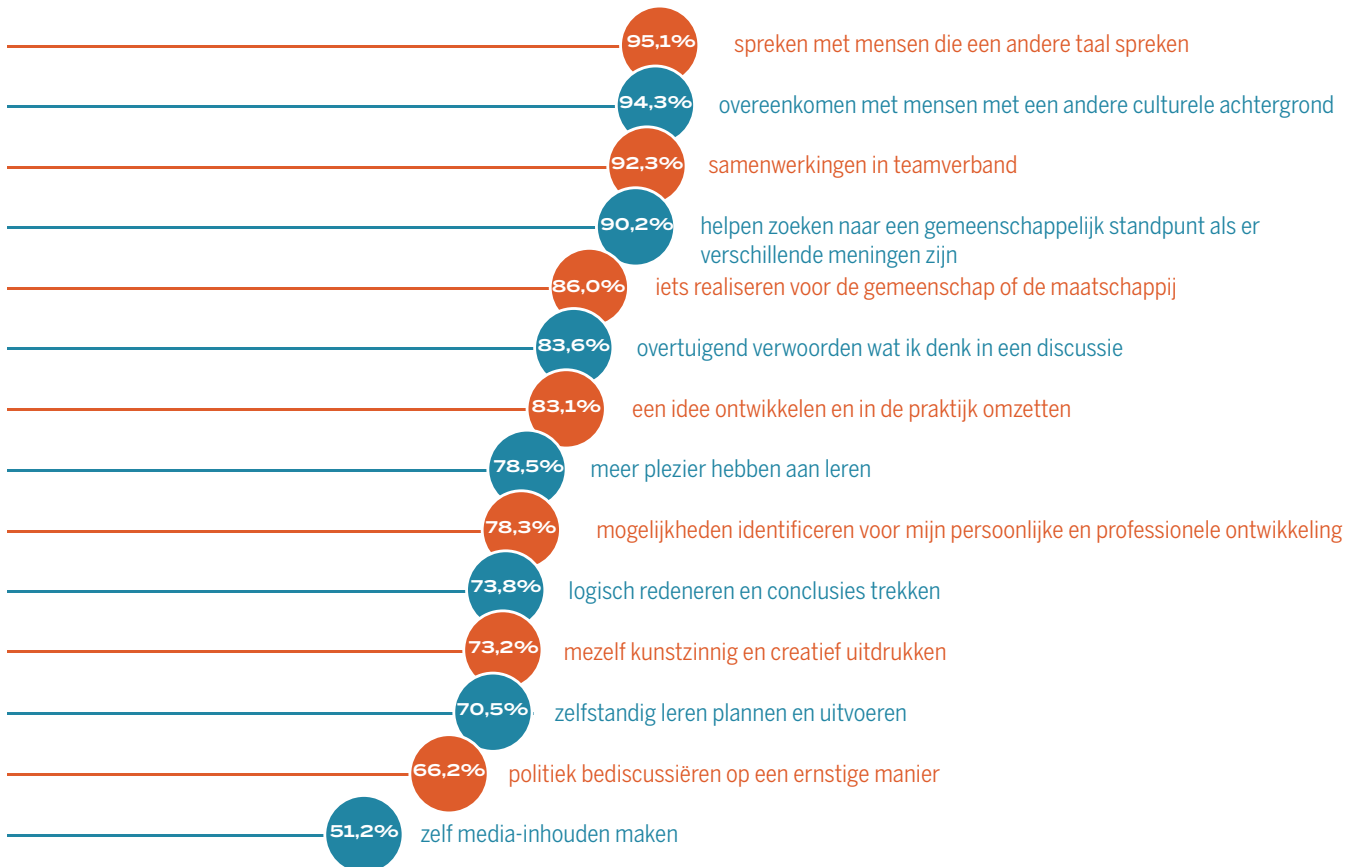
95,1% spreken met mensen die een andere taal spreken

94,3% overeenkomen met mensen met een andere culturele achtergrond

92,3% samenwerkingen in teamverband

90,2% helpen zoeken naar een gemeenschappelijk standpunt als er verschillende meningen zijn

86,0% iets realiseren voor de gemeenschap of de maatschappij

83,6% overtuigend verwoorden wat ik denk in een discussie

83,1% een idee ontwikkelen en in de praktijk omzetten

78,5% meer plezier hebben aan leren

78,3% mogelijkheden identificeren voor mijn persoonlijke en professionele ontwikkeling

73,8% logisch redeneren en conclusies trekken

73,2% mezelf kunstzinnig en creatief uitdrukken

70,5% zelfstandig leren plannen en uitvoeren

66,2% politiek bediscussiëren op een ernstige manier

51,2% zelf media-inhouden maken